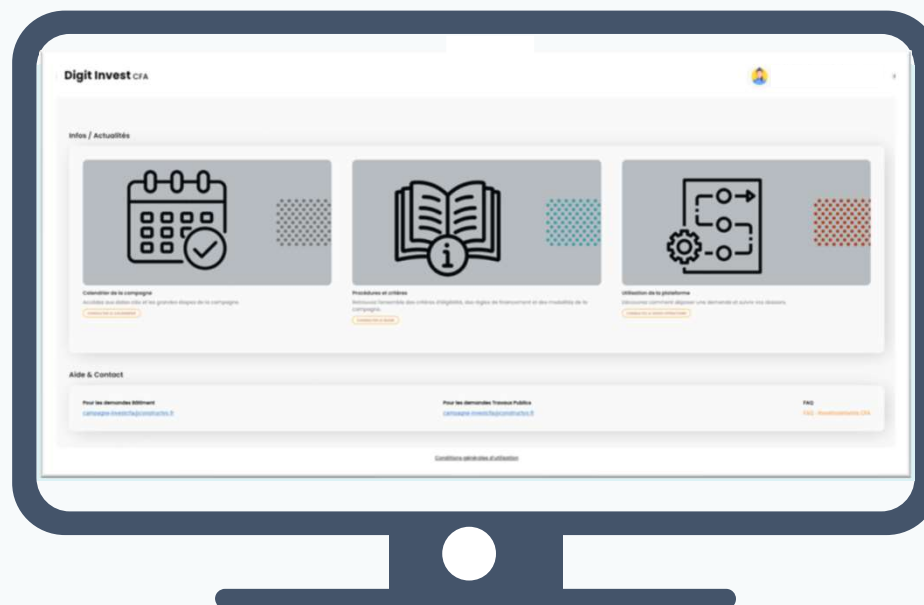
Digit Invest CFA

Infos / Actualités

Calendrier de la campagne

Accédez aux dates clés et les grandes étapes de la campagne.

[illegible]

Procédures et critères

Retrouvez l'ensemble des critères d'éligibilité, des règles de financement et des modalités de la campagne.

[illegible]

Utilisation de la plateforme

Découvrez comment déposer une demande et suivre vos dossiers.

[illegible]

Aide & Contact

Pour les demandes Bâtiment

campagne-investcfa@constructys.fr

Pour les demandes Travaux Publics

campagne-investcfa@constructys.fr

FAQ

FAQ - InvestissementsCFA

Conditions générales d'utilisation